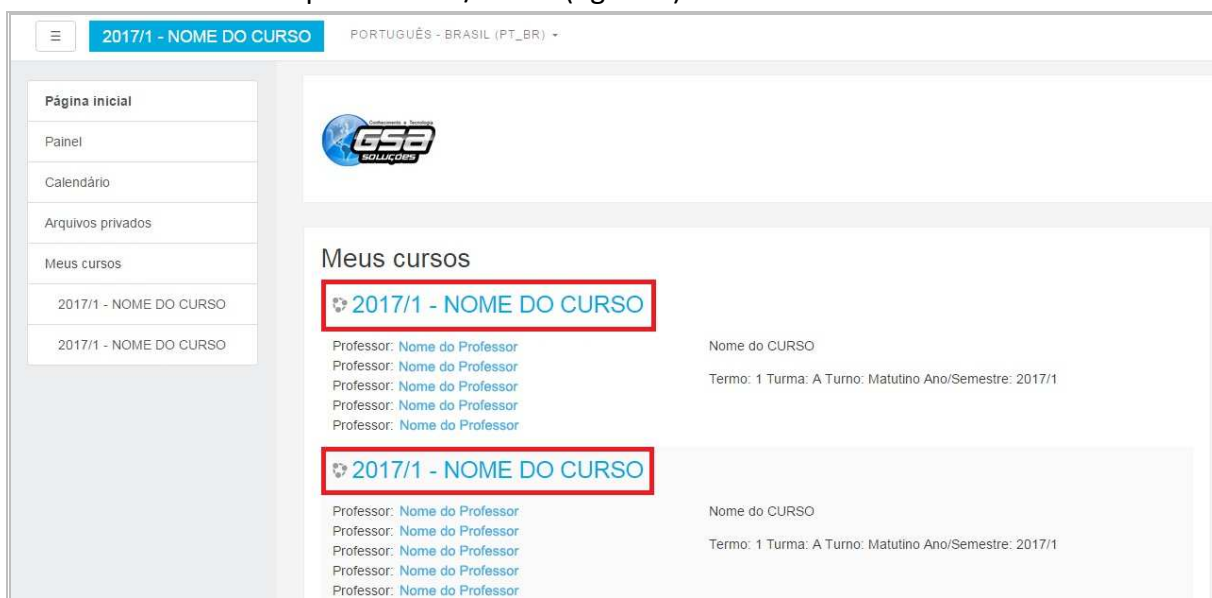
2017/1 - NOME DO CURSO

PORTUGUÊS - BRASIL (PT_BR)

Página inicial
Painel
Calendário
Arquivos privados
Meus cursos
2017/1 - NOME DO CURSO
2017/1 - NOME DO CURSO

GSA Conhecimento e Tecnologia Soluções

Meus cursos

2017/1 - NOME DO CURSO

Professor: Nome do Professor
Professor: Nome do Professor
Professor: Nome do Professor
Professor: Nome do Professor
Professor: Nome do Professor

Nome do CURSO

Termo: 1 Turma: A Turno: Matutino Ano/Semestre: 2017/1

2017/1 - NOME DO CURSO

Professor: Nome do Professor
Professor: Nome do Professor
Professor: Nome do Professor
Professor: Nome do Professor
Professor: Nome do Professor

Nome do CURSO

Termo: 1 Turma: A Turno: Matutino Ano/Semestre: 2017/1